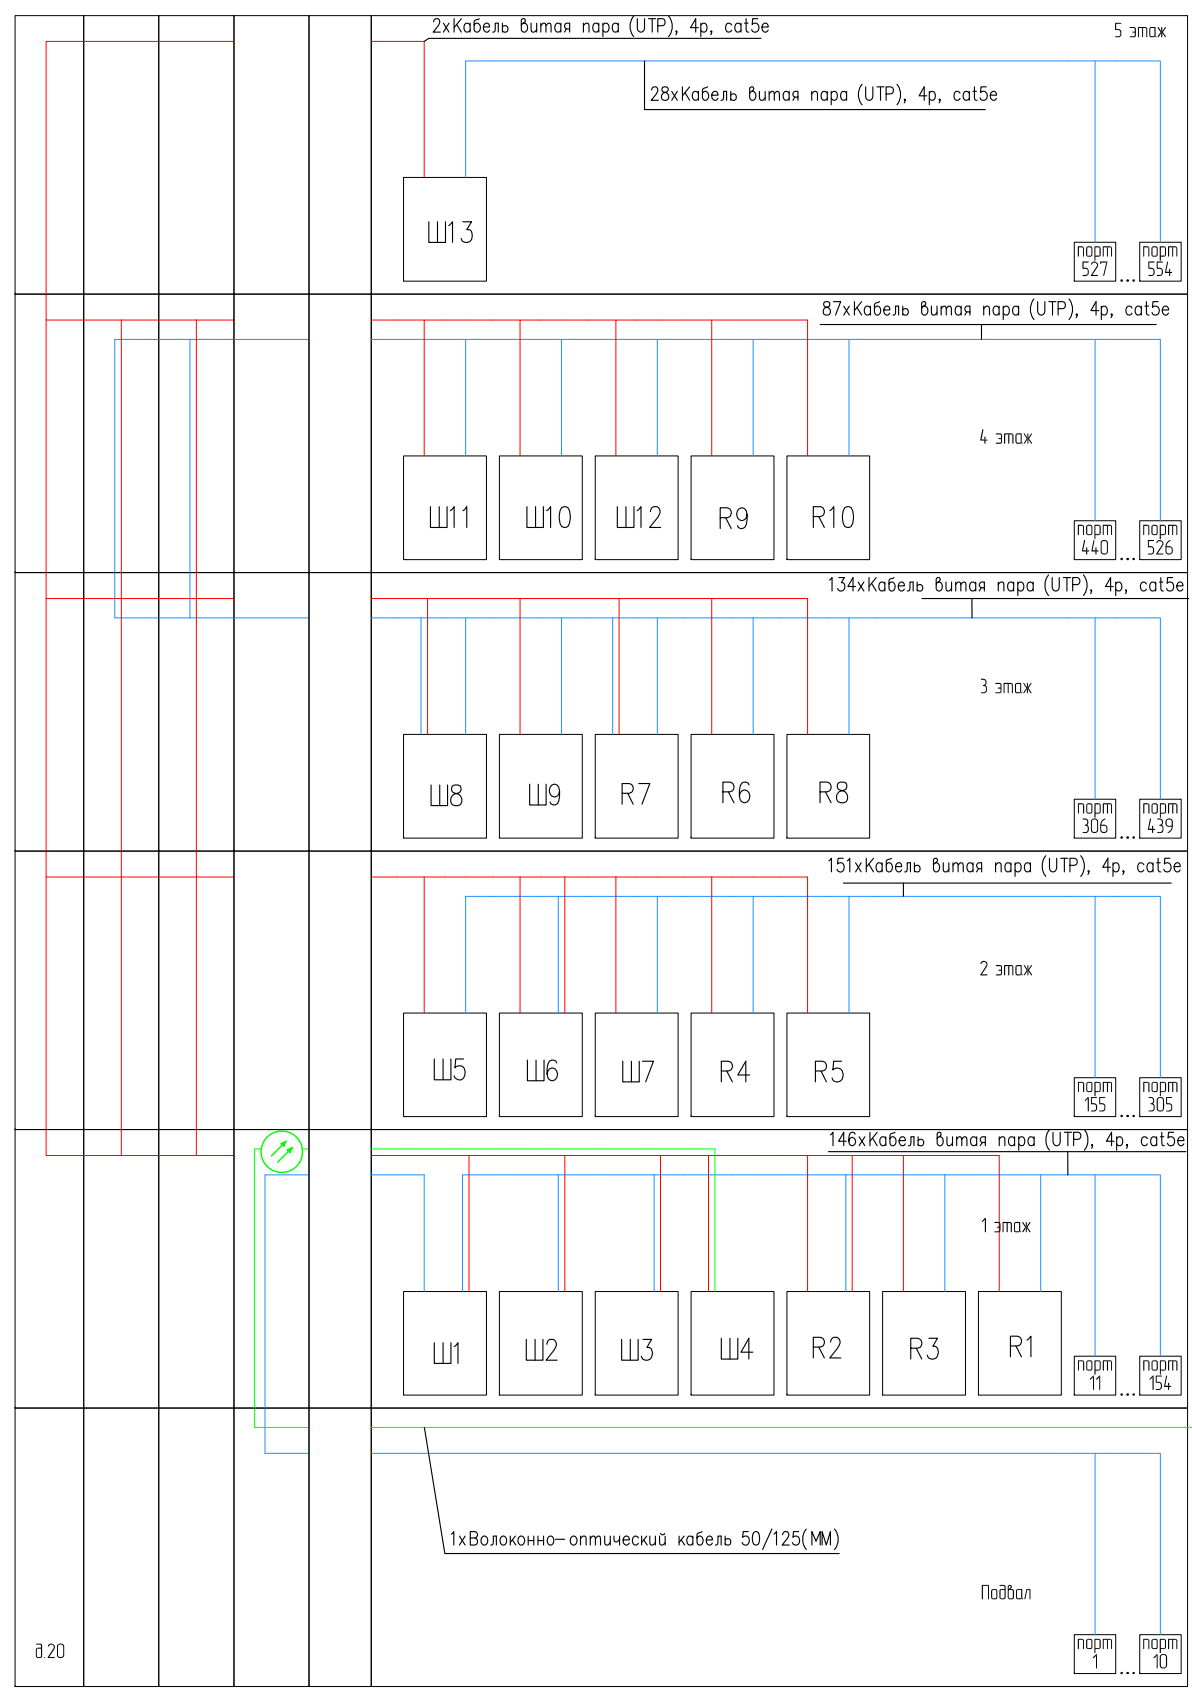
2хКабель витая пара (UTP), 4p, cat5e

5 этаж

28хКабель витая пара (UTP), 4p, cat5e

Ш13

порт 527 ... порт 554

87хКабель витая пара (UTP), 4p, cat5e

4 этаж

Ш11 Ш10 Ш12 R9 R10

порт 440 ... порт 526

134хКабель витая пара (UTP), 4p, cat5e

3 этаж

Ш8 Ш9 R7 R6 R8

порт 306 ... порт 439

151хКабель витая пара (UTP), 4p, cat5e

2 этаж

Ш5 Ш6 Ш7 R4 R5

порт 155 ... порт 305

146хКабель витая пара (UTP), 4p, cat5e

1 этаж

Ш1 Ш2 Ш3 Ш4 R2 R3 R1

порт 11 ... порт 154

1хВолоконно-оптический кабель 50/125(ММ)

Подвал

д.20

порт 1 ... порт 10